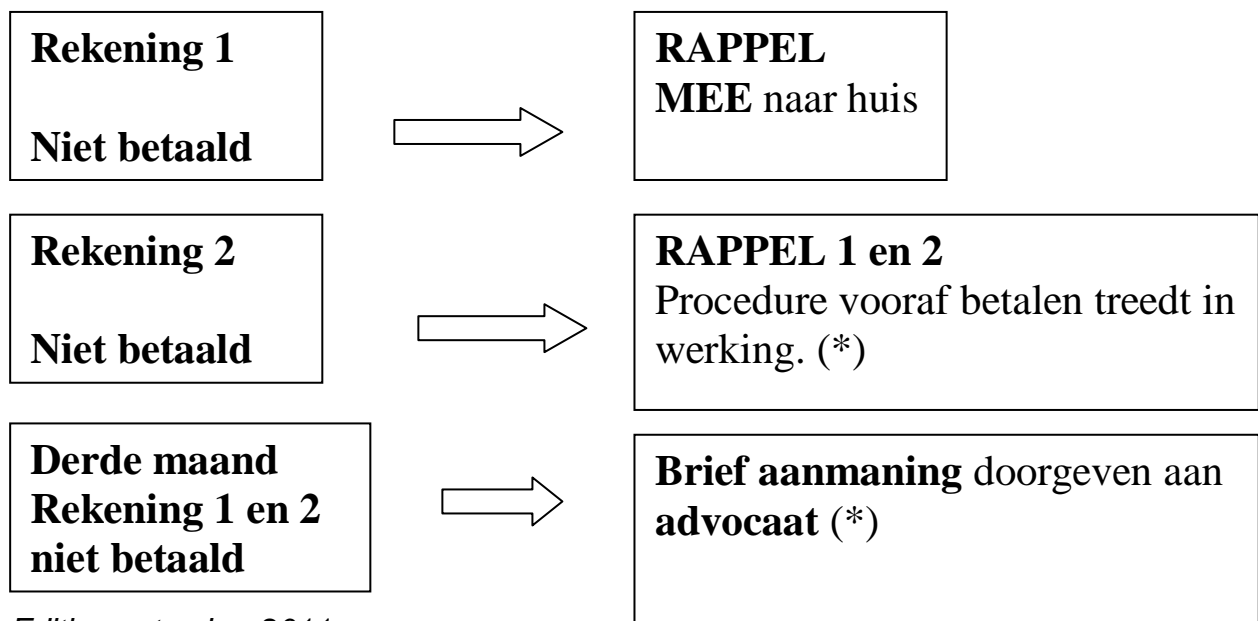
Rekening 1

Niet betaald

RAPPEL
MEE naar huis

Rekening 2

Niet betaald

RAPPEL 1 en 2
Procedure vooraf betalen treedt in werking. (*)

Derde maand
Rekening 1 en 2
niet betaald

Brief aanmaning doorgeven aan advocaat (*)

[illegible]